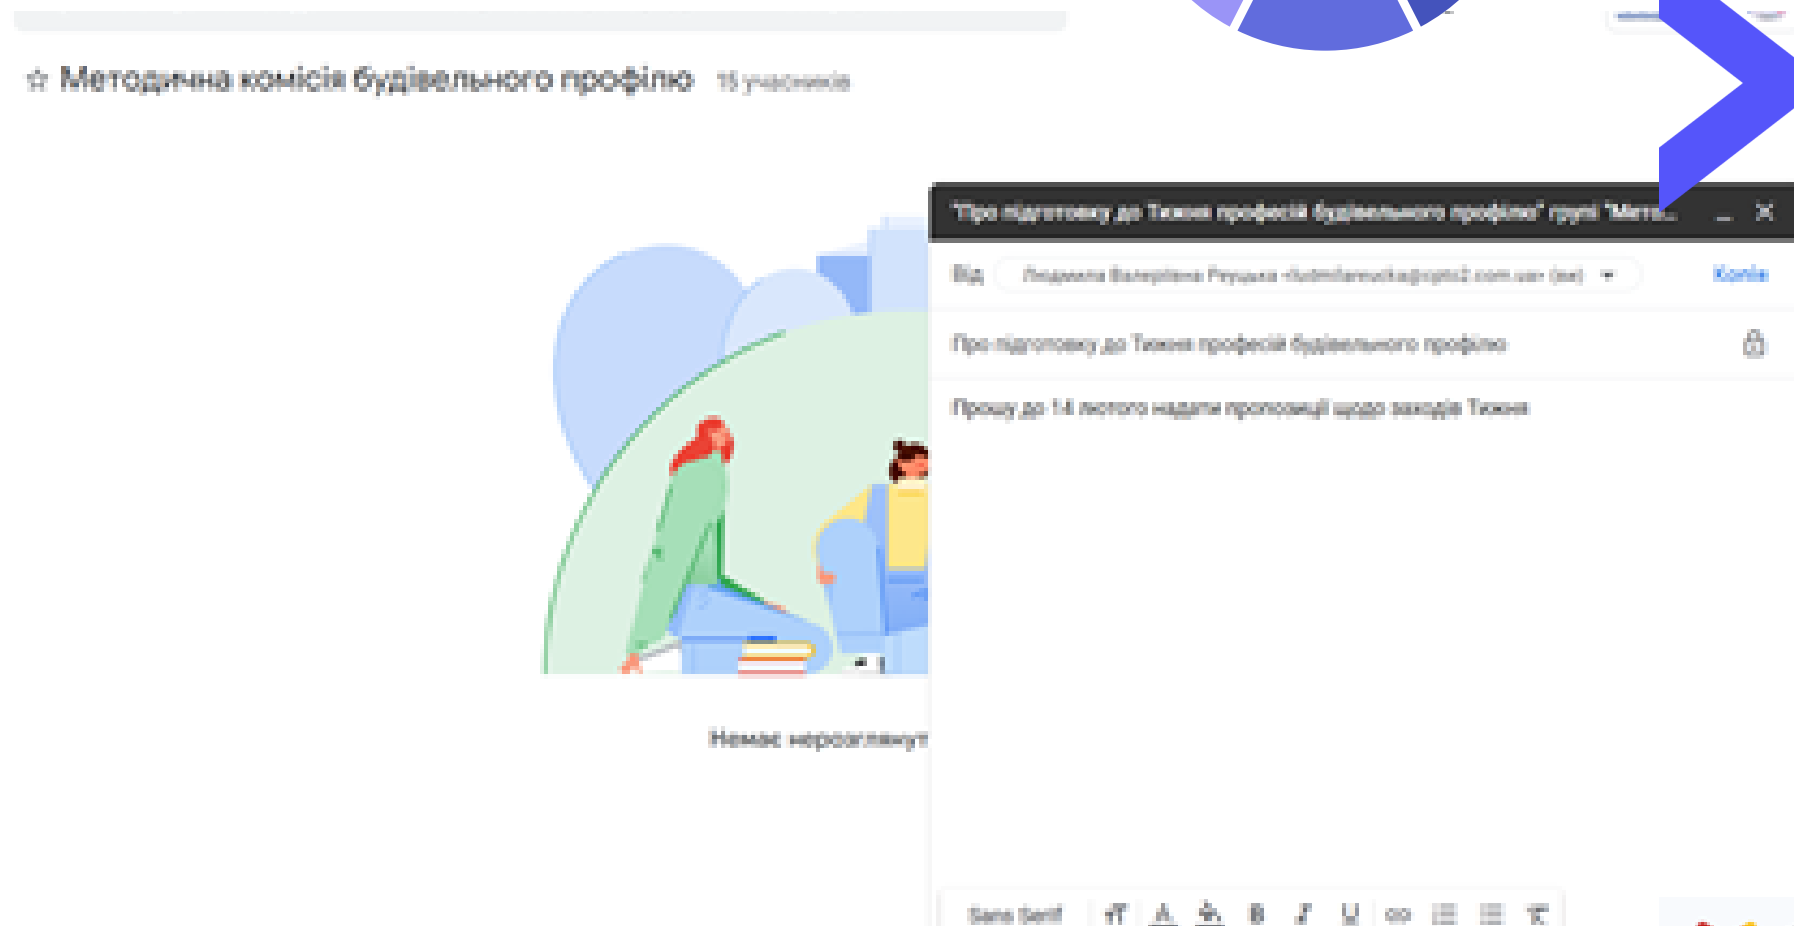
☆ Методична комісія будівельного профілю 15 учасників

"Про підготовку до Тижня професій будівельного профілю" групі "Мето...

Від Людмила Валеріївна Руцька <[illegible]> (ви)

Копія

Про підготовку до Тижня професій будівельного профілю

Прошу до 14 листопада надати пропозиції щодо заходів Тижня

Немає непереглянут

Sans Serif